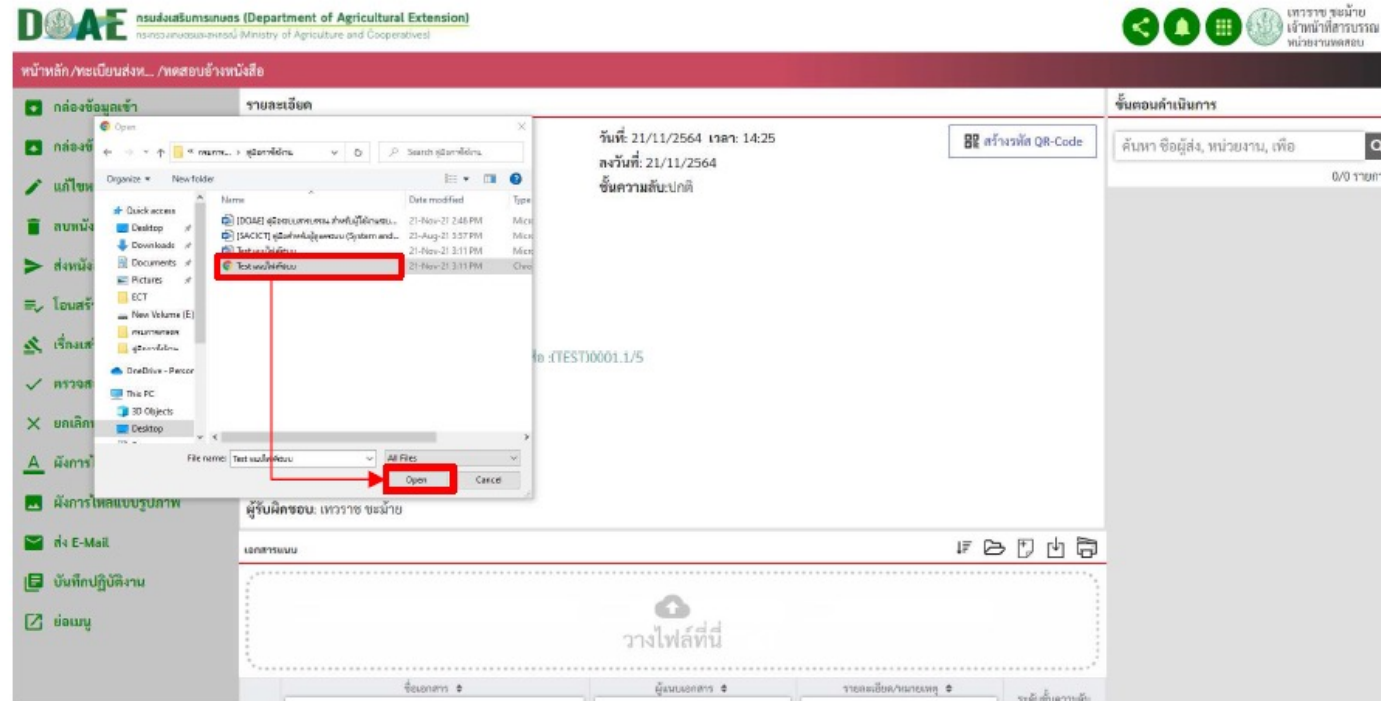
DOAE กรมส่งเสริมการเกษตร (Department of Agricultural Extension)
กระทรวงเกษตรและสหกรณ์ (Ministry of Agriculture and Cooperatives)

เทวราช ชะม้าย
เจ้าหน้าที่สารบรรณ
หน่วยงานทดสอบ

หน้าหลัก/ทะเบียนส่งห.../ทดสอบอ้างหนังสือ

กล่องข้อมูลเข้า
กล่องข้
แก้ไข
ลบหนัง
ส่งหนัง
โอนสร้
เรื่องเส
ตรวจส
ยกเลิก
ฝังการ
ฝังการไหลแบบรูปภาพ
ส่ง E-Mail
บันทึกปฏิบัติงาน
ย่อเมนู

รายละเอียด

Open
« กรมการ... › คู่มือการใช้งาน
Search คู่มือการใช้งาน
Organize ▾ New folder
Quick access
Desktop
Downloads
Documents
Pictures
ECT
New Volume (E:)
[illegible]
คู่มือการใช้งาน
OneDrive - Person
This PC
3D Objects
Desktop
Name
Date modified
Type
[DOAE] คู่มือระบบสารบรรณ สำหรับผู้ใช้งานระบบ...
21-Nov-21 2:48 PM
[SACICT] คู่มือสำหรับผู้ดูแลระบบ (System and...
23-Aug-21 3:57 PM
Test แนบไฟล์ทดสอบ
21-Nov-21 3:11 PM
Test แนบไฟล์ทดสอบ
21-Nov-21 3:11 PM
File name: Test แนบไฟล์ทดสอบ
All Files
Open
Cancel

วันที่: 21/11/2564 เวลา: 14:25
ลงวันที่: 21/11/2564
ชั้นความลับ:ปกติ

สร้างรหัส QR-Code

อ :(TEST)0001.1/5

ผู้รับผิดชอบ: เทวราช ชะม้าย

เอกสารแนบ

วางไฟล์ที่นี่

ชื่อเอกสาร
ผู้แนบเอกสาร
รายละเอียด/หมายเหตุ
ระดับชั้นความลับ

ขั้นตอนดำเนินการ
ค้นหา ชื่อผู้ส่ง, หน่วยงาน, เพื่อ
0/0 รายก